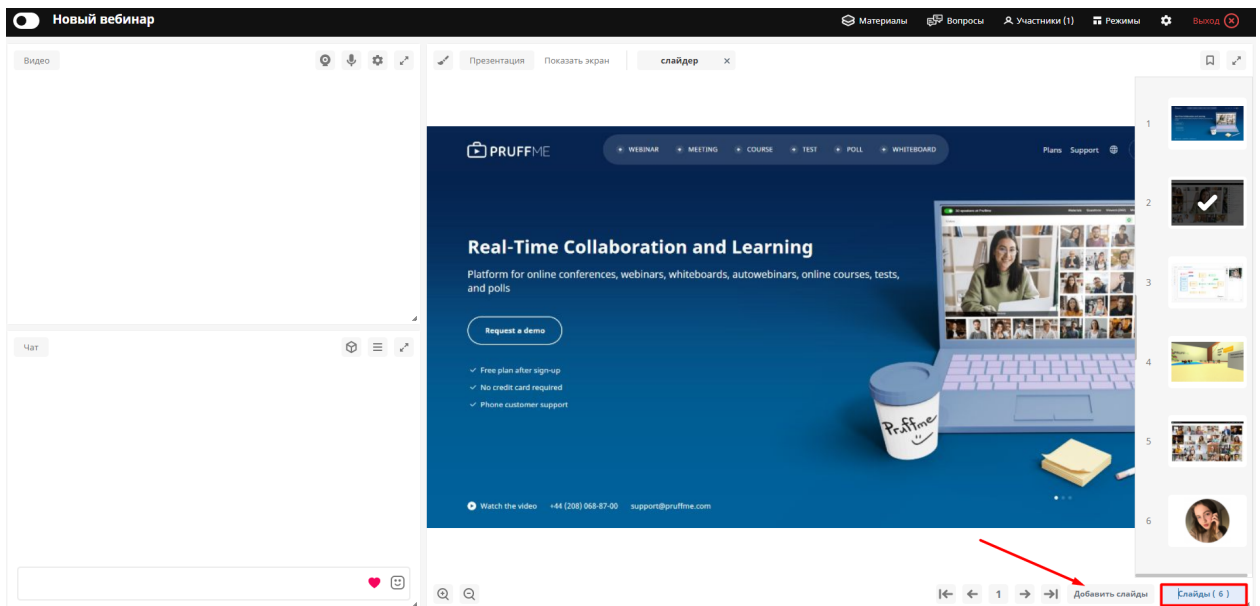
Новый вебинар

Материалы
Вопросы
Участники (1)
Режимы
Выход

Видео

Презентация
Показать экран
слайдер

PRUFFME
WEBINAR
MEETING
COURSE
TEST
POLL
WHITEBOARD
Plans
Support

Real-Time Collaboration and Learning

Platform for online conferences, webinars, whiteboards, autowebinars, online courses, tests, and polls

Request a demo

Free plan after sign-up
No credit card required
Phone customer support

Pruffme

Watch the video
+44 (208) 068-87-00
support@pruffme.com

1
2
3
4
5
6

Чат

1
1
Добавить слайды
Слайды ( 6 )